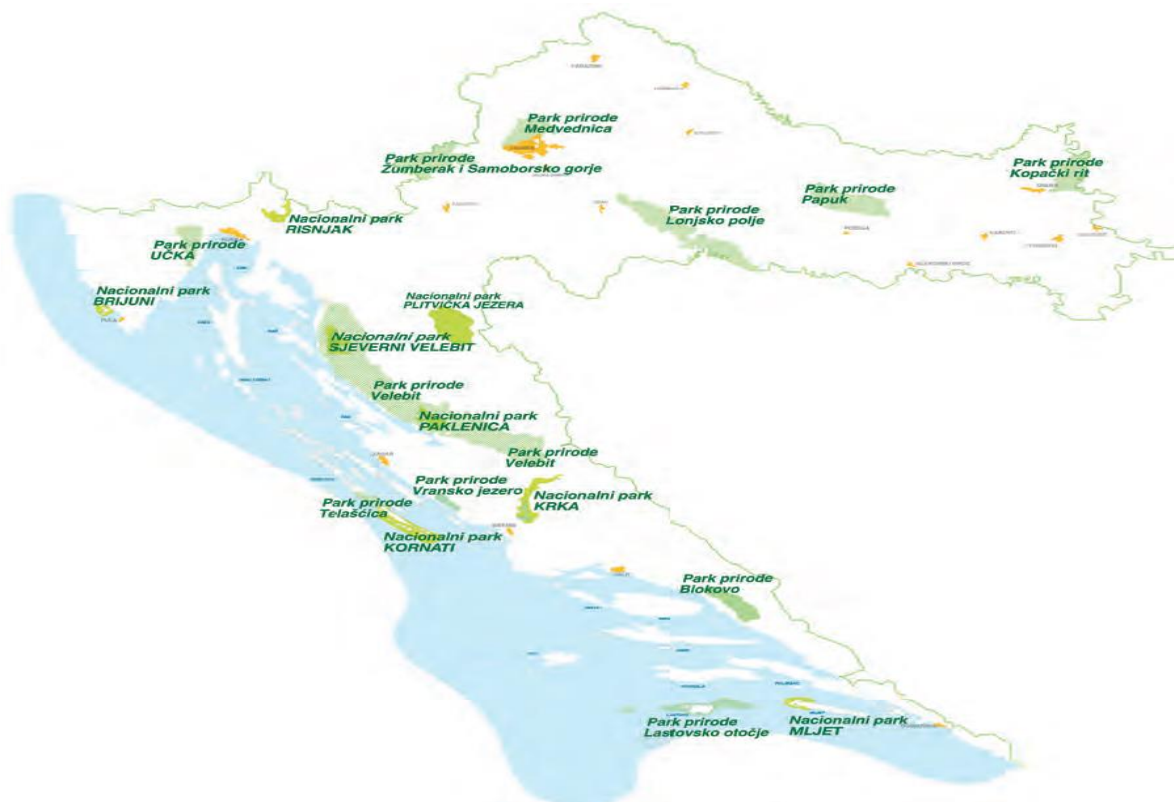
Park prirode
Medvednica

Park prirode
Žumberak i Samoborsko gorje

Park prirode
Kopački rit

Park prirode
Papuk

Nacionalni park
RISNJAK

Park prirode
Lonjsko polje

Park prirode
UČKA

Nacionalni park
BRIJUNI

Nacionalni park
PLITVIČKA JEZERA

Nacionalni park
SJEVERNI VELEBIT

Park prirode
Velebit

Nacionalni park
PAKLENICA

Park prirode
Velebit

Park prirode
Vransko jezero

Nacionalni park
KRKA

Park prirode
Telašćica

Nacionalni park
KORNATI

Park prirode
Biokovo

Park prirode
Lastovsko otočje

Nacionalni park
MLJET